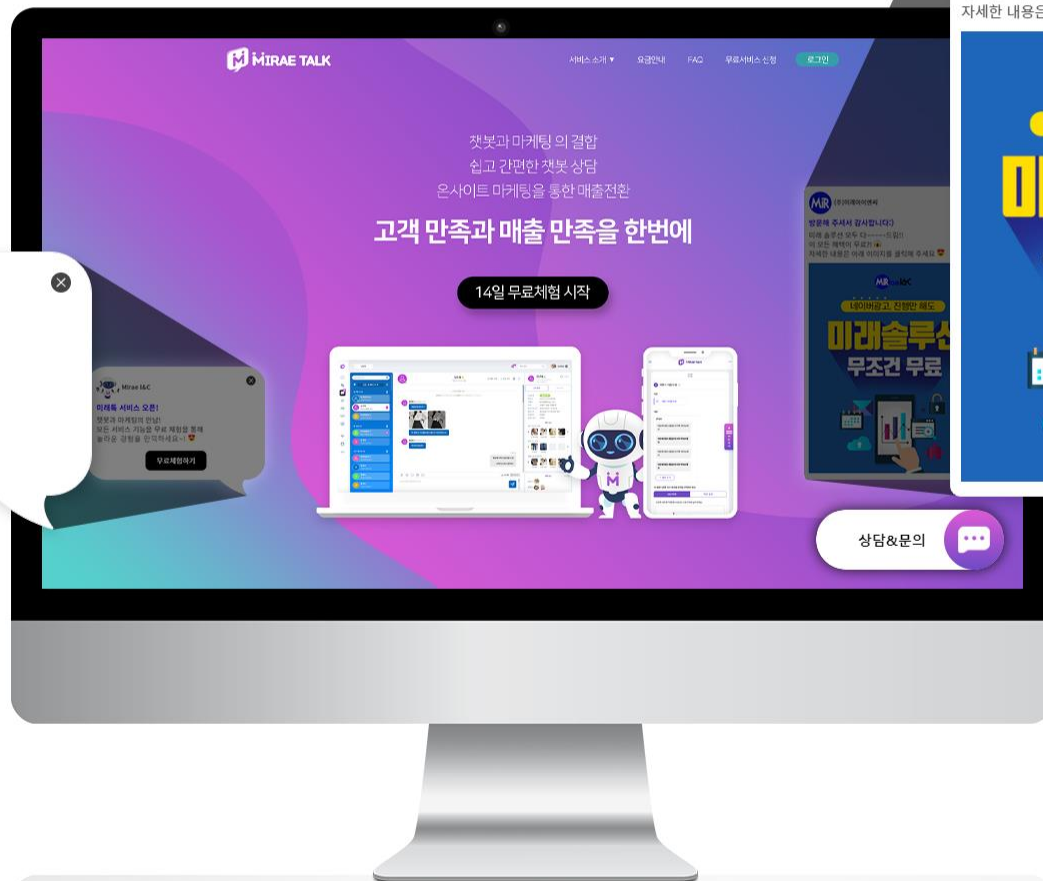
자세한 내용은

MIRAE TALK

서비스 소개 ▾ 요금안내 FAQ 무료서비스 신청 로그인

챗봇과 마케팅 의 결합
쉽고 간편한 챗봇 상담
온사이트 마케팅을 통한 매출전환

고객 만족과 매출 만족을 한번에

14일 무료체험 시작

Mirae I&C
미래톡 서비스 오픈!
챗봇과 마케팅이 만났다
모든 서비스 기능을 무료 체험을 통해
놀라운 경험을 만끽하세요~!
무료체험하기

MR (주)미래아이앤씨
방문해 주셔서 감사합니다
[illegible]
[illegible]
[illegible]
네이버광고 진행만 해도
미래솔루션
무조건 무료

상담&문의